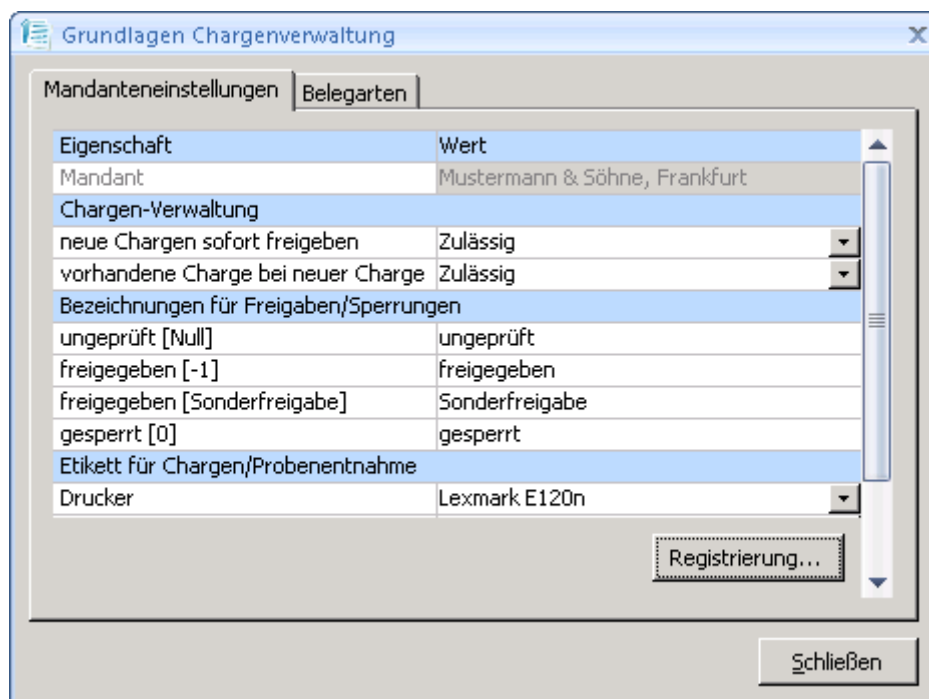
Grundlagen Chargenverwaltung

Mandanteneinstellungen | Belegarten

| Eigenschaft | Wert |
|---|---|
| Mandant | Mustermann & Söhne, Frankfurt |
| Chargen-Verwaltung | |
| neue Chargen sofort freigeben | Zulässig |
| vorhandene Charge bei neuer Charge | Zulässig |
| Bezeichnungen für Freigaben/Sperrungen | |
| ungeprüft [Null] | ungeprüft |
| freigegeben [-1] | freigegeben |
| freigegeben [Sonderfreigabe] | Sonderfreigabe |
| gesperrt [0] | gesperrt |
| Etikett für Chargen/Probenentnahme | |
| Drucker | Lexmark E120n |

Registrierung...

Schließen